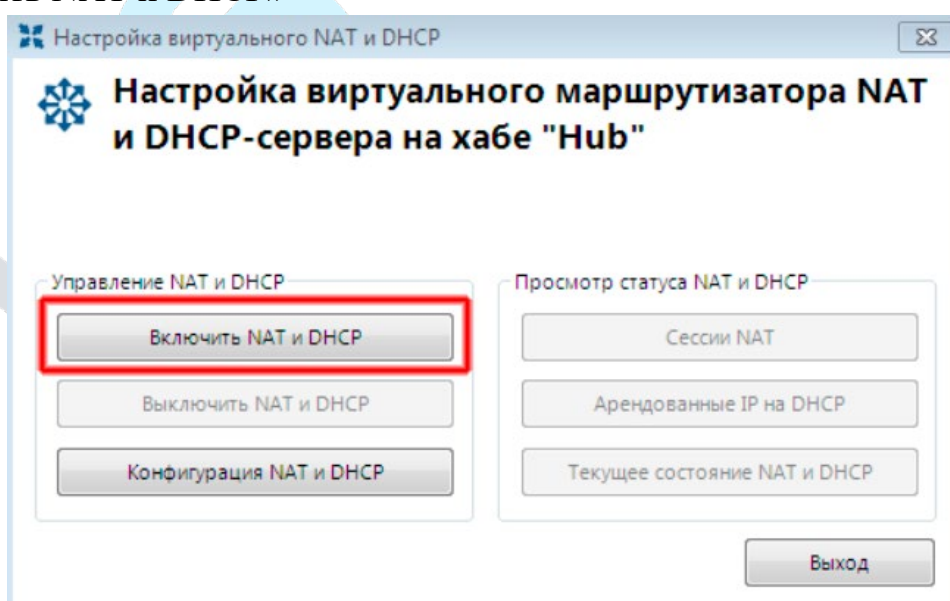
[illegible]

Настройка виртуального NAT и DHCP

Настройка виртуального маршрутизатора NAT и DHCP-сервера на хабе "Hub"

Управление NAT и DHCP

Включить NAT и DHCP

Выключить NAT и DHCP

Конфигурация NAT и DHCP

Просмотр статуса NAT и DHCP

Сессии NAT

Арендованные IP на DHCP

Текущее состояние NAT и DHCP

Выход